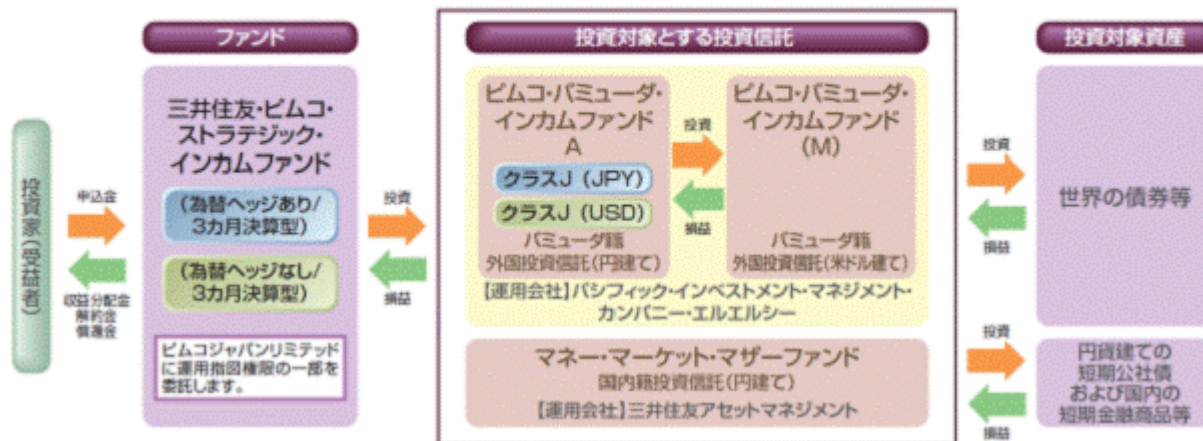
ファンド

投資対象とする投資信託

投資対象資産

投資家(受益者)

申込金

収益分配金
解約金
償還金

三井住友・ピムコ・ストラテジック・インカムファンド

(為替ヘッジあり/3カ月決算型)

(為替ヘッジなし/3カ月決算型)

ピムコジャパンリミテッドに運用指図権限の一部を委託します。

投資

損益

ピムコ・バミューダ・インカムファンドA

クラスJ (JPY)

クラスJ (USD)

バミューダ籍
外国投資信託(円建て)

投資

損益

ピムコ・バミューダ・インカムファンド(M)

バミューダ籍
外国投資信託(米ドル建て)

【運用会社】パシフィック・インベストメント・マネジメント・カンパニー・エルエルシー

マネー・マーケット・マザーファンド
国内籍投資信託(円建て)
【運用会社】三井住友アセットマネジメント

投資

損益

世界の債券等

投資

損益

円貨建ての短期公社債および国内の短期金融商品等